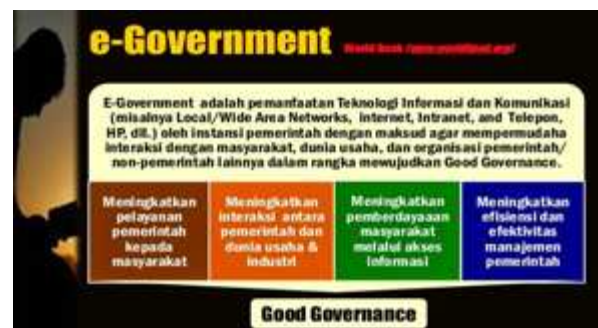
e-Government

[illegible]

E-Government adalah pemanfaatan Teknologi Informasi dan Komunikasi (misalnya Local/Wide Area Networks, internet, Intranet, and Telepon, HP, dll.) oleh instansi pemerintah dengan maksud agar mempermudah interaksi dengan masyarakat, dunia usaha, dan organisasi pemerintah/ non-pemerintah lainnya dalam rangka mewujudkan Good Governance.

| Meningkatkan pelayanan pemerintah kepada masyarakat | Meningkatkan interaksi antara pemerintah dan dunia usaha & industri | Meningkatkan pemberdayaaan masyarakat melalui akses informasi | Meningkatkan efisiensi dan efektivitas manajemen pemerintah |
|---|---|---|---|

Good Governance